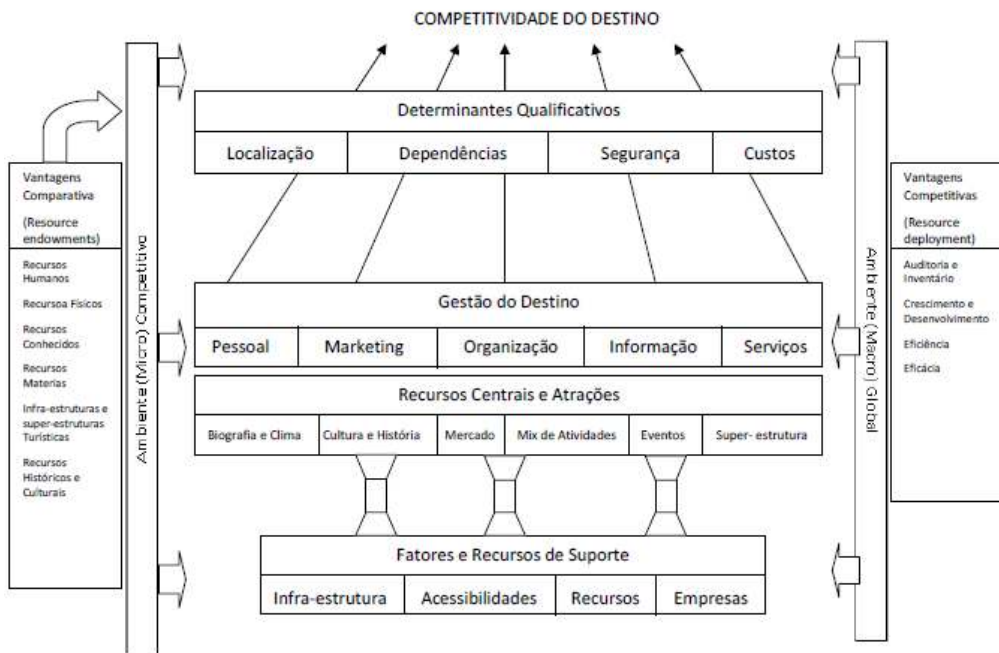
COMPETITIVIDADE DO DESTINO

Vantagens Comparativa

(Resource endowments)

Recursos Humanos

Recursoa Físicos

Recursos Conhecidos

Recursos Materias

Infra-estruturas e super-estruturas Turísticas

Recursos Históricos e Culturais

Ambiente (Micro) Competitivo

Determinantes Qualificativos

| Localização | Dependências | Segurança | Custos |
|---|---|---|---|

Gestão do Destino

| Pessoal | Marketing | Organização | Informação | Serviços |
|---|---|---|---|---|

Recursos Centrais e Atrações

| Biografia e Clima | Cultura e História | Mercado | Mix de Atividades | Eventos | Super- estrutura |
|---|---|---|---|---|---|

Fatores e Recursos de Suporte

| Infra-estrutura | Acessibilidades | Recursos | Empresas |
|---|---|---|---|

Ambiente (Macro) Global

Vantagens Competitivas

(Resource deployment)

Auditoria e Inventário

Crescimento e Desenvolvimento

Eficiência

Eficácia